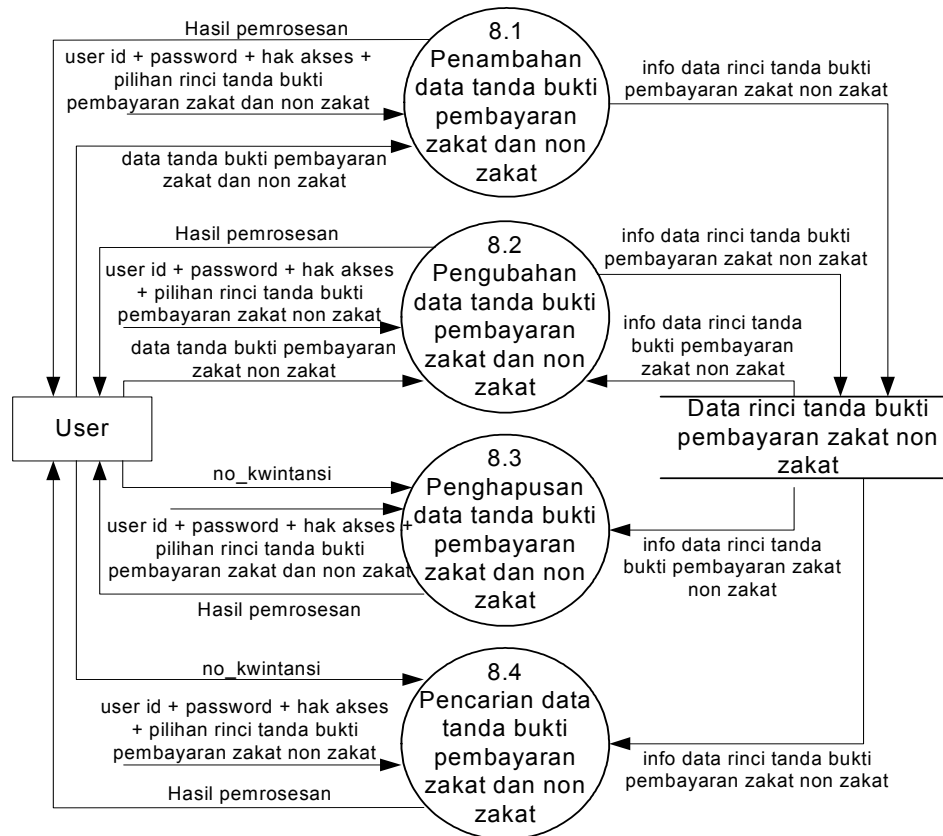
Hasil pemrosesan

user id + password + hak akses + pilihan rinci tanda bukti pembayaran zakat dan non zakat

data tanda bukti pembayaran zakat dan non zakat

8.1
Penambahan data tanda bukti pembayaran zakat dan non zakat

info data rinci tanda bukti pembayaran zakat non zakat

Hasil pemrosesan

user id + password + hak akses + pilihan rinci tanda bukti pembayaran zakat non zakat

data tanda bukti pembayaran zakat non zakat

8.2
Pengubahan data tanda bukti pembayaran zakat dan non zakat

info data rinci tanda bukti pembayaran zakat non zakat

info data rinci tanda bukti pembayaran zakat non zakat

User

Data rinci tanda bukti pembayaran zakat non zakat

no_kwintansi

user id + password + hak akses + pilihan rinci tanda bukti pembayaran zakat dan non zakat

Hasil pemrosesan

8.3
Penghapusan data tanda bukti pembayaran zakat dan non zakat

info data rinci tanda bukti pembayaran zakat non zakat

no_kwintansi

user id + password + hak akses + pilihan rinci tanda bukti pembayaran zakat non zakat

Hasil pemrosesan

8.4
Pencarian data tanda bukti pembayaran zakat dan non zakat

info data rinci tanda bukti pembayaran zakat non zakat